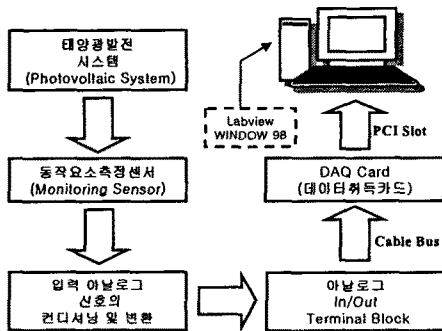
태양광발전
시스템
(Photovoltaic System)

동작요소측정센서
(Monitoring Sensor)

입력 아날로그
신호의
컨디셔닝 및 변환

Labview
WINDOW 98

PCI Slot

DAQ Card
(데이터취득카드)

Cable Bus

아날로그
In/Out
Terminal Block